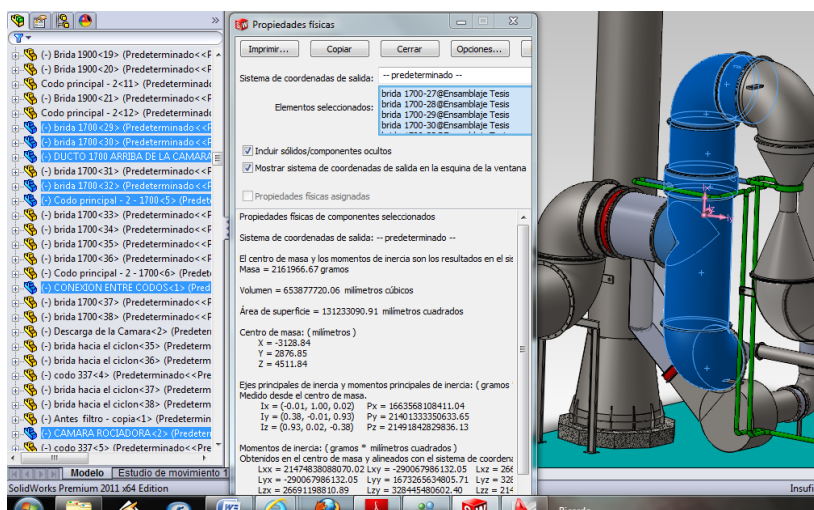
(-) Brida 1900<19> (Predeterminado<<F
(-) Brida 1900<20> (Predeterminado<<F
Codo principal - 2<11> (Predeterminado
(-) Brida 1900<21> (Predeterminado<<F
Codo principal - 2<12> (Predeterminad
(-) brida 1700<29> (Predeterminado<<F
(-) brida 1700<30> (Predeterminado<<F
(-) DUCTO 1700 ARRIBA DE LA CAMARA
(-) brida 1700<31> (Predeterminado<<F
(-) brida 1700<32> (Predeterminado<<F
(-) Codo principal - 2 - 1700<5> (Predet
(-) brida 1700<33> (Predeterminado<<F
(-) brida 1700<34> (Predeterminado<<F
(-) brida 1700<35> (Predeterminado<<F
(-) brida 1700<36> (Predeterminado<<F
(-) Codo principal - 2 - 1700<6> (Predet
(-) CONEXION ENTRE CODOS<1> (Pred
(-) brida 1700<37> (Predeterminado<<F
(-) brida 1700<38> (Predeterminado<<F
(-) Descarga de la Camara<2> (Predeter
(-) brida hacia el ciclon<35> (Predeterm
(-) brida hacia el ciclon<36> (Predeterm
(-) codo 337<4> (Predeterminado<<Pre
(-) brida hacia el ciclon<37> (Predeterm
(-) brida hacia el ciclon<38> (Predeterm
(-) Antes filtro - copia<1> (Predetermin
(-) CAMARA ROCIADORA<2> (Predeter
(-) codo 337<5> (Predeterminado<<Pre
Modelo | Estudio de movimiento 1
SolidWorks Premium 2011 x64 Edition

Propiedades físicas
Imprimir... | Copiar | Cerrar | Opciones...
Sistema de coordenadas de salida: -- predeterminado --
Elementos seleccionados: brida 1700-27@Ensamblaje Tesis
brida 1700-28@Ensamblaje Tesis
brida 1700-29@Ensamblaje Tesis
brida 1700-30@Ensamblaje Tesis
Incluir sólidos/componentes ocultos
Mostrar sistema de coordenadas de salida en la esquina de la ventana
Propiedades físicas asignadas

Propiedades físicas de componentes seleccionados

Sistema de coordenadas de salida: -- predeterminado --

El centro de masa y los momentos de inercia son los resultados en el sis
Masa = 2161966.67 gramos

Volumen = 653877720.06 milímetros cúbicos

Área de superficie = 131233090.91 milímetros cuadrados

Centro de masa: ( milímetros )
X = -3128.84
Y = 2876.85
Z = 4511.84

Ejes principales de inercia y momentos principales de inercia: ( gramos
Medido desde el centro de masa.
Ix = (-0.01, 1.00, 0.02) Px = 1663568108411.04
Iy = (0.38, -0.01, 0.93) Py = 2140133350633.65
Iz = (0.93, 0.02, -0.38) Pz = 2149184282936.13

Momentos de inercia: ( gramos * milímetros cuadrados )
Obtenidos en el centro de masa y alineados con el sistema de coordena
Lxx = 2147483808870.02 Lxy = -290067986132.05 Lxz = 26
Lyx = -290067986132.05 Lyy = 1673265634805.71 Lyz = 32
Lzx = 26691198810.89 Lzy = 328445480602.40 Lzz = 21

Insufi